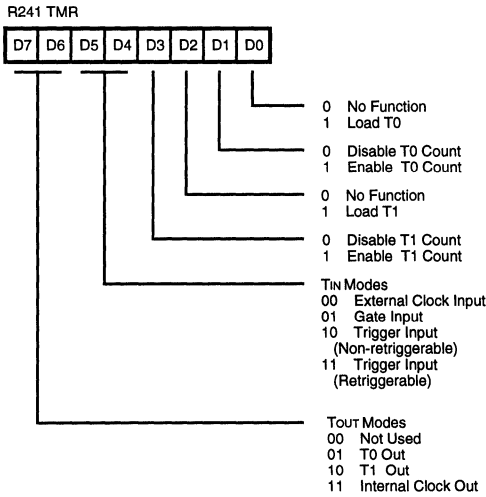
R241 TMR

| D7 | D6 | D5 | D4 | D3 | D2 | D1 | D0 |
|---|---|---|---|---|---|---|---|

0 No Function
1 Load T0

0 Disable T0 Count
1 Enable T0 Count

0 No Function
1 Load T1

0 Disable T1 Count
1 Enable T1 Count

TIN Modes
00 External Clock Input
01 Gate Input
10 Trigger Input (Non-retriggerable)
11 Trigger Input (Retriggerable)

TOUT Modes
00 Not Used
01 T0 Out
10 T1 Out
11 Internal Clock Out